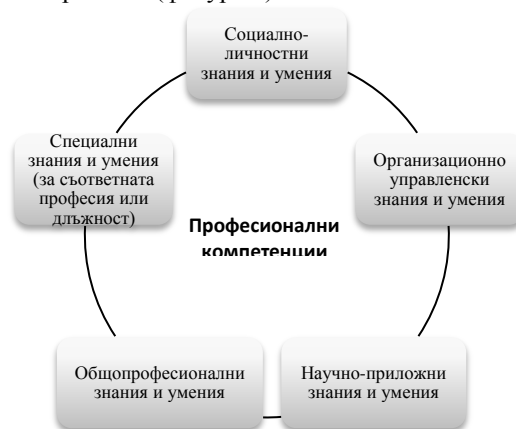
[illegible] (фигура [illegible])

Социално-личностни знания и умения

Организационно управленски знания и умения

Научно-приложни знания и умения

Общопрофесионални знания и умения

Специални знания и умения (за съответната професия или длъжност)

Професионални компетенции